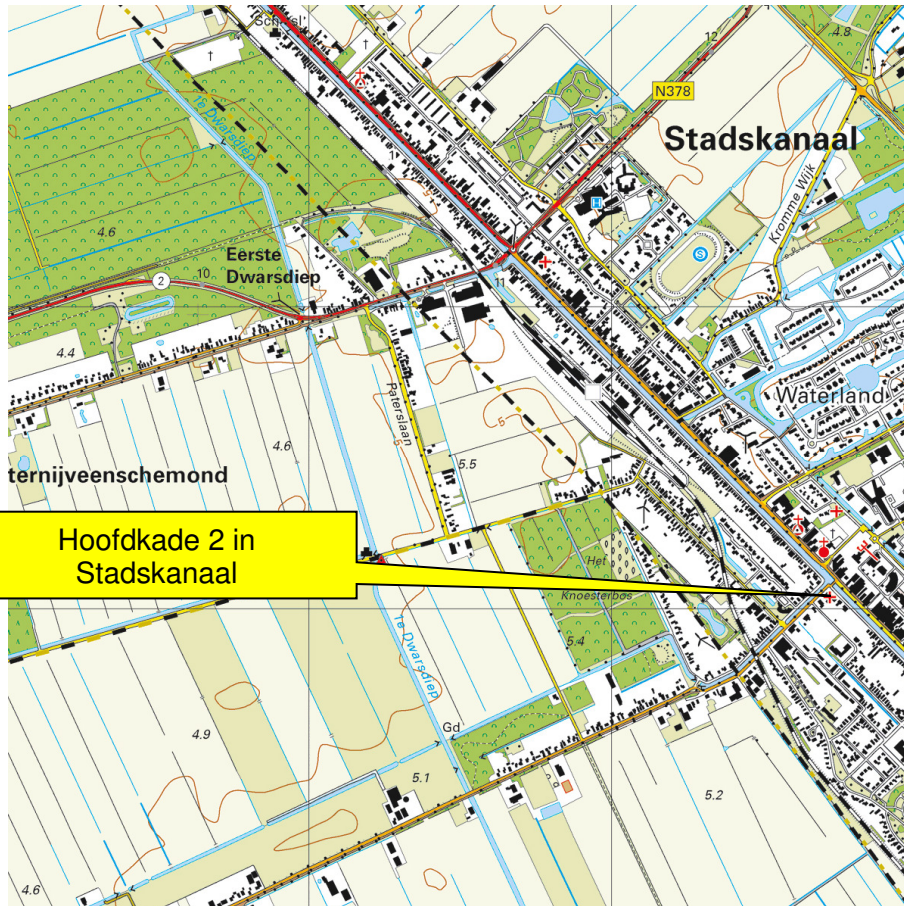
Schaal
12
4.8
N378
Stadskanaal
1e Dwarsdiep
H
S
Kromme Wijk
4.6
Eerste Dwarsdiep
2
10
11
4.4
Waterland
Poterslaan
5
4.6
5.5
ternijveenschemond
Hoofdkade 2 in Stadskanaal
Het
Knoesterbos
1e Dwarsdiep
5.4
Gd
4.9
5.1
5.2
4.6